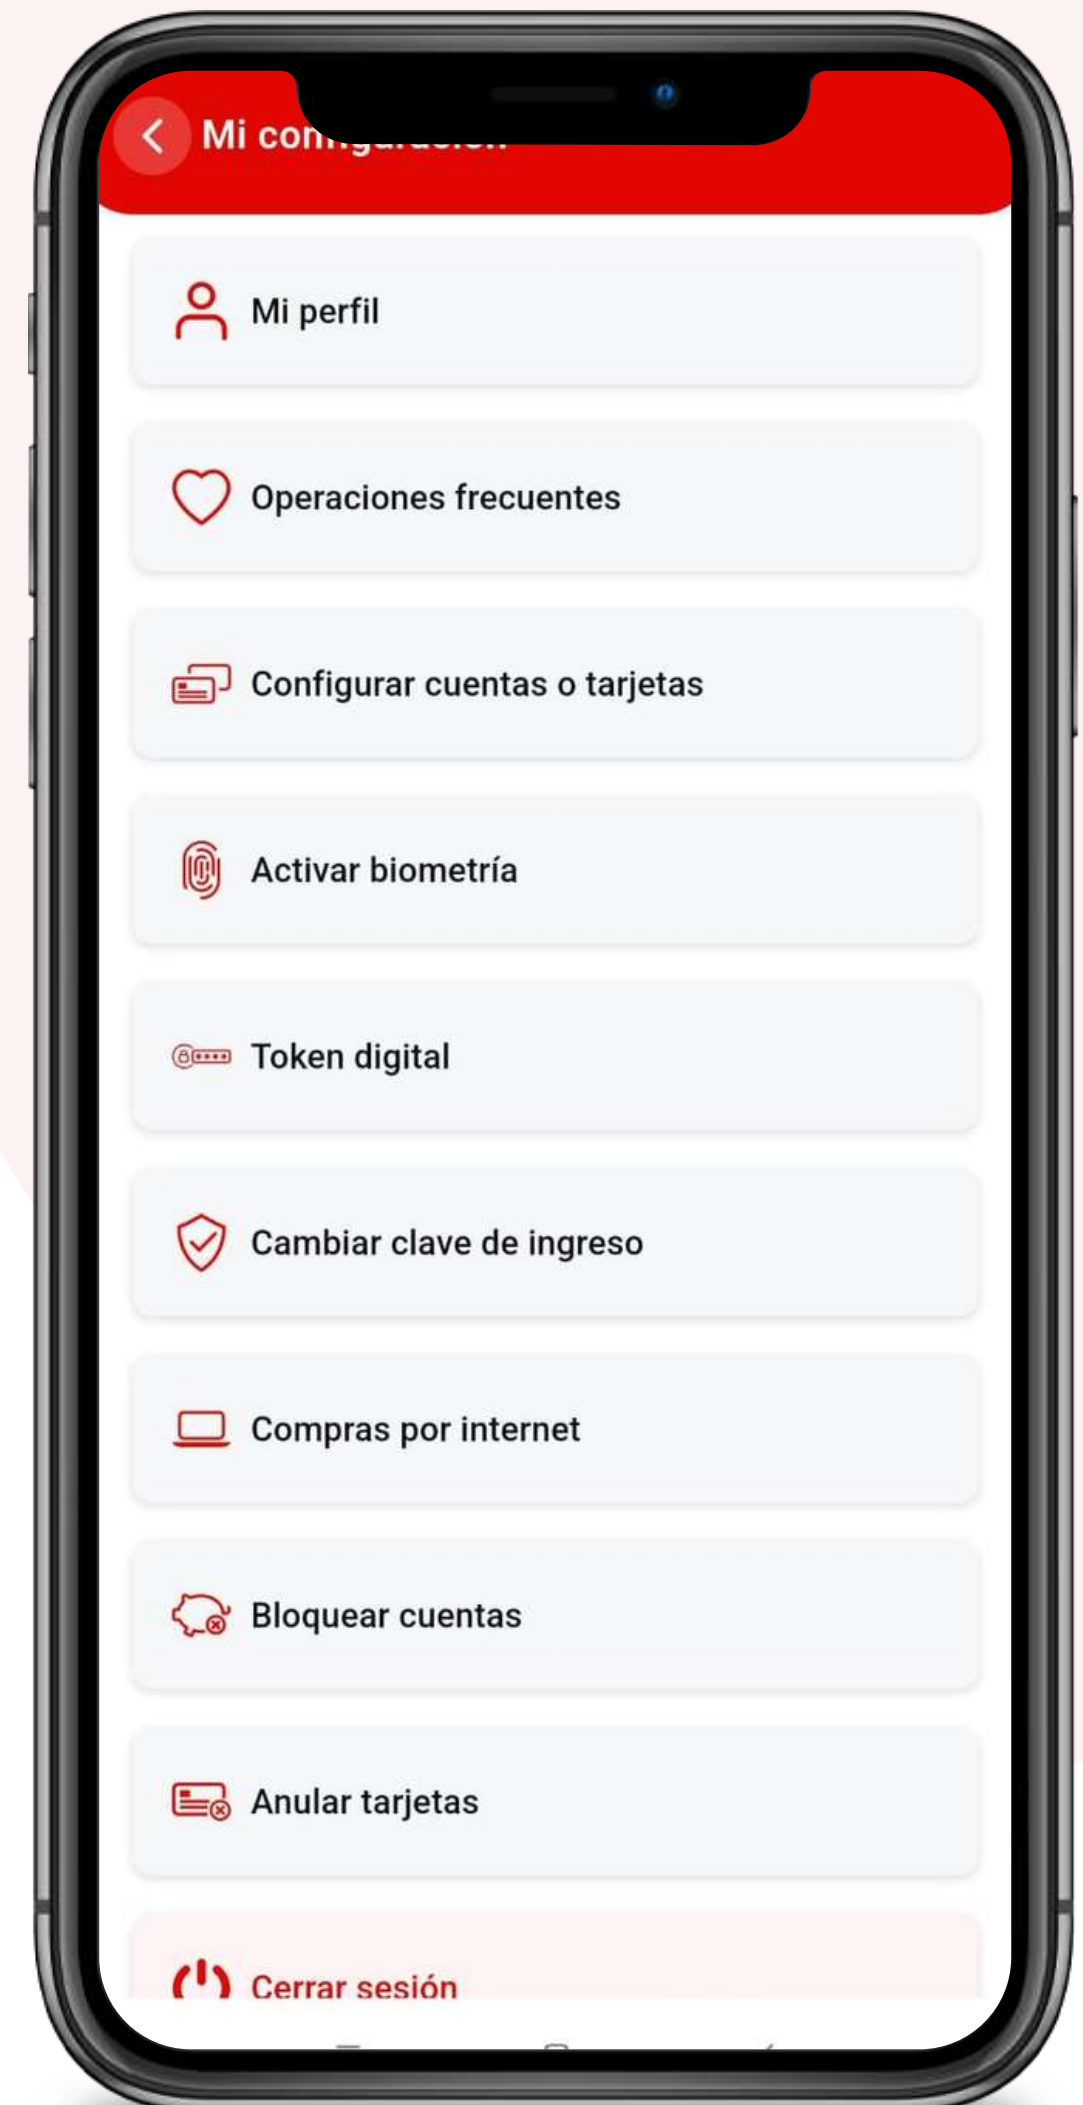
Mi co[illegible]

Mi perfil

Operaciones frecuentes

Configurar cuentas o tarjetas

Activar biometría

Token digital

Cambiar clave de ingreso

Compras por internet

Bloquear cuentas

Anular tarjetas

Cerrar sesión